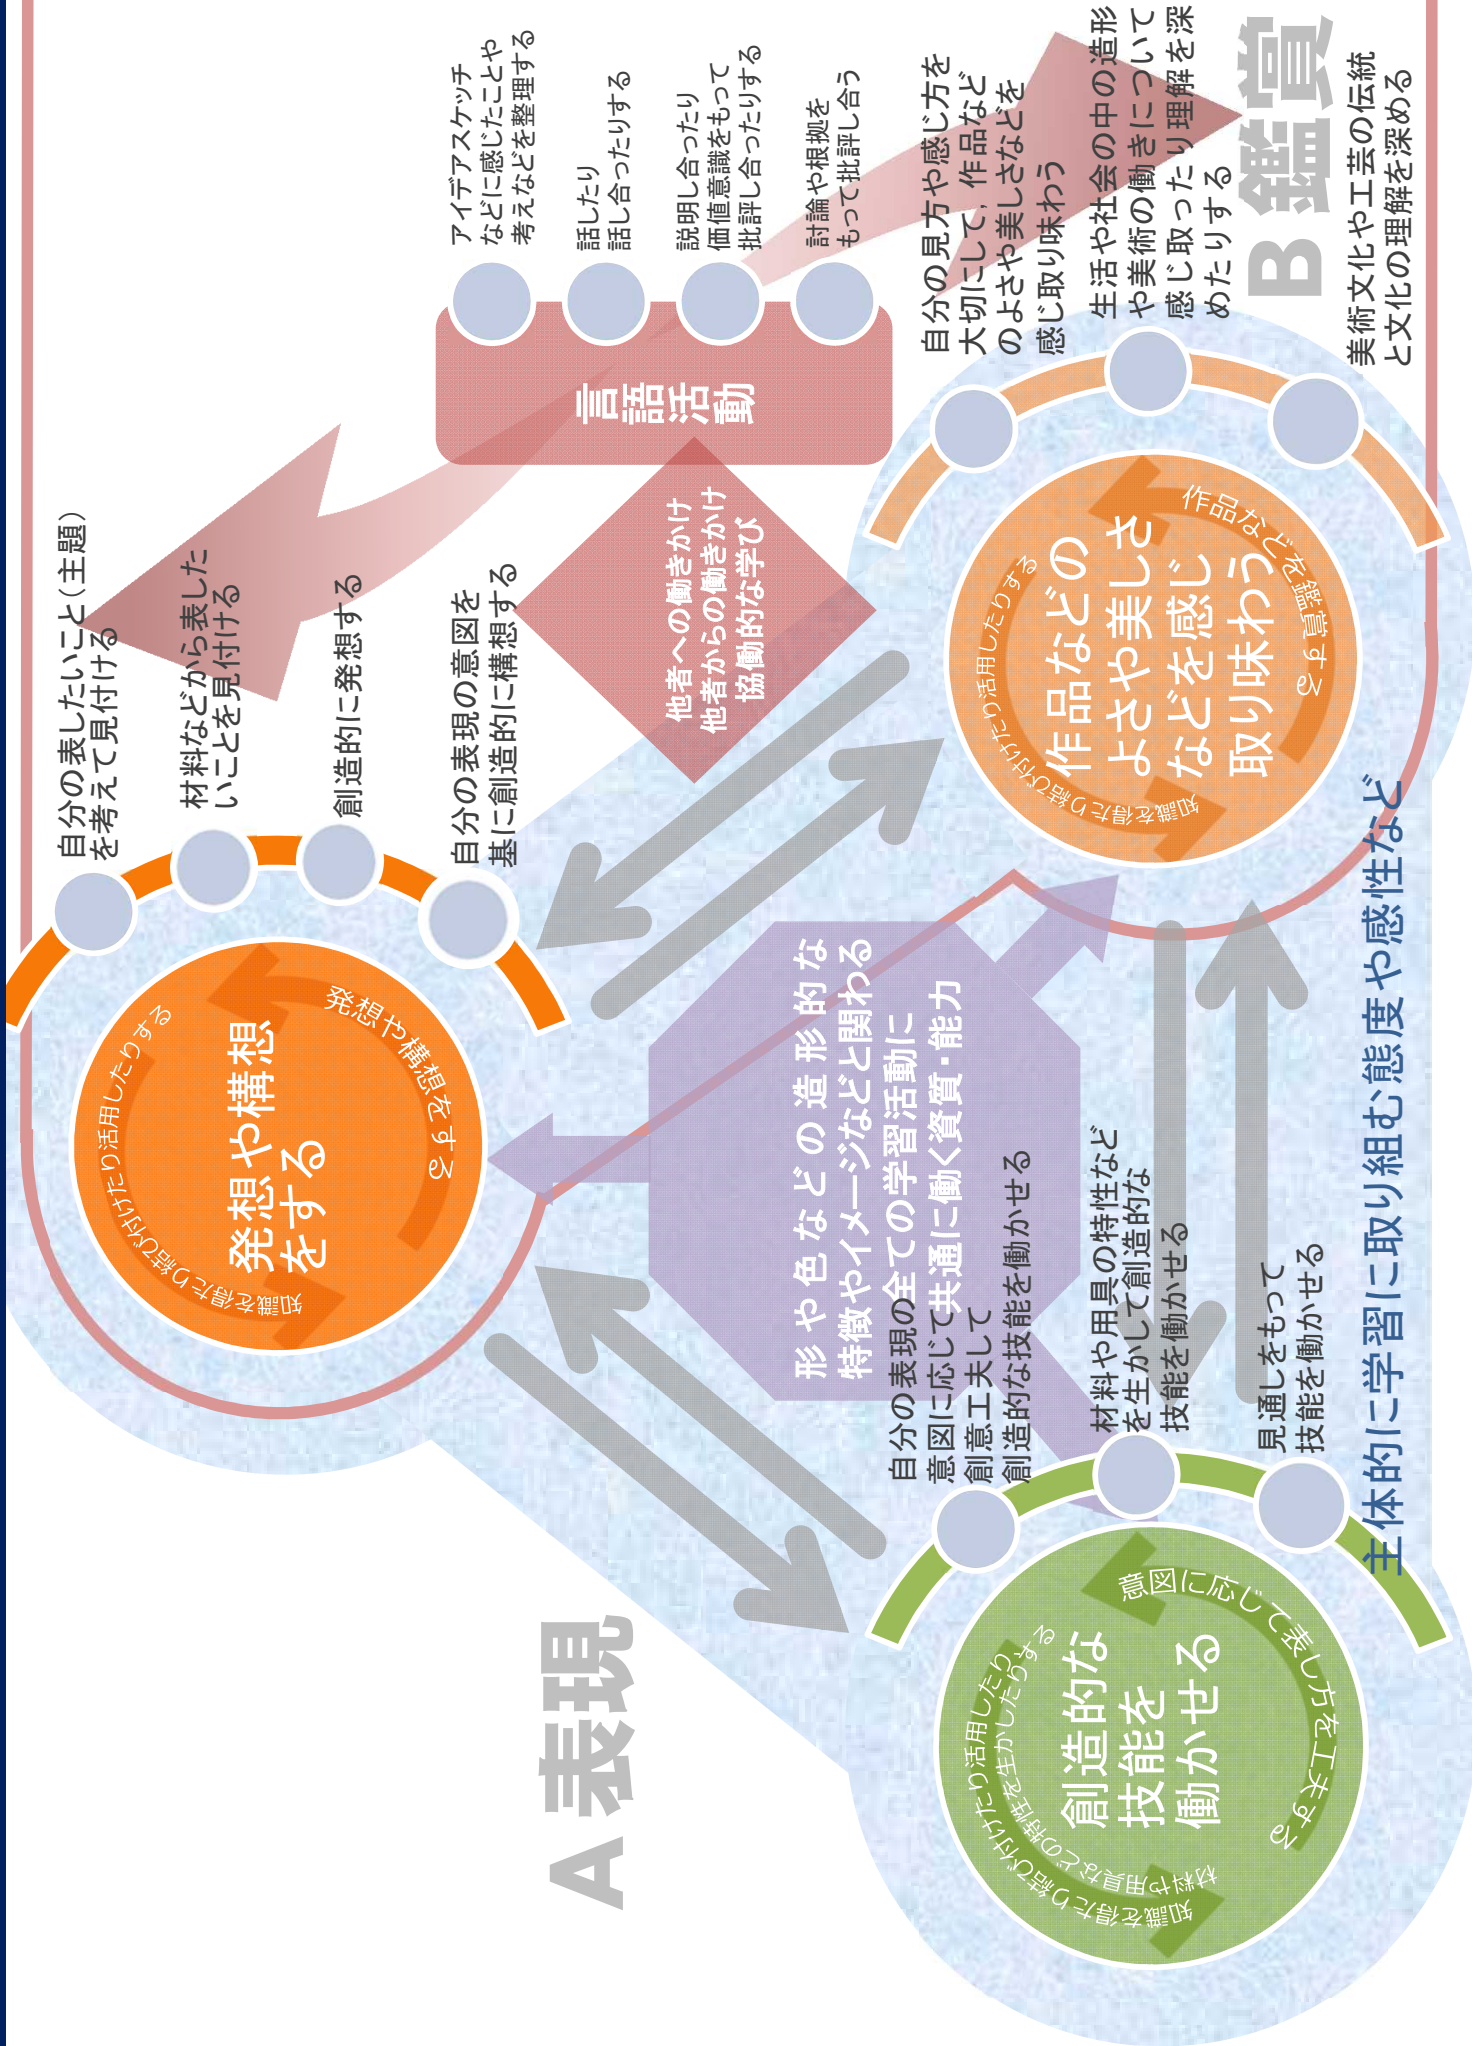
A 表現

B 鑑賞

言語活動

アイデアスケッチなどに感じたことや考えなどを整理する

話したり話し合ったりする

説明し合ったり価値意識をもって批評し合ったりする

討論や根拠をもって批評し合う

他者への働きかけ
他者からの働きかけ
協働的な学び

自分の表したいこと（主題）を考えて見付ける

材料などから表したいことを見付ける

創造的に発想する

自分の表現の意図を基に創造的に構想する

発想や構想をする

発想や構想をする

知識を得たり結び付けたり活用したりする

自分の見方や感じ方を大切にして，作品などのよさや美しさなどを感じ取り味わう

生活や社会の中の造形や美術の働きについて感じ取ったり理解を深めたりする

美術文化や工芸の伝統と文化の理解を深める

作品などのよさや美しさなどを感じ取り味わう

作品などを鑑賞する

知識を得たり結び付けたり活用したりする

形や色などの造形的な特徴やイメージなどと関わる表現の全ての学習活動に共通に働く資質・能力

自分の表現の意図に応じて創意工夫して創造的な技能を働かせる

材料や用具の特性などを生かして創造的な技能を働かせる

見通しをもって技能を働かせる

創造的な技能を働かせる

意図に応じて表し方を工夫する

知識を得たり結び付けたり活用したり材料や用具などの特性を生かしたりする

主体的に学習に取り組む態度や感性など